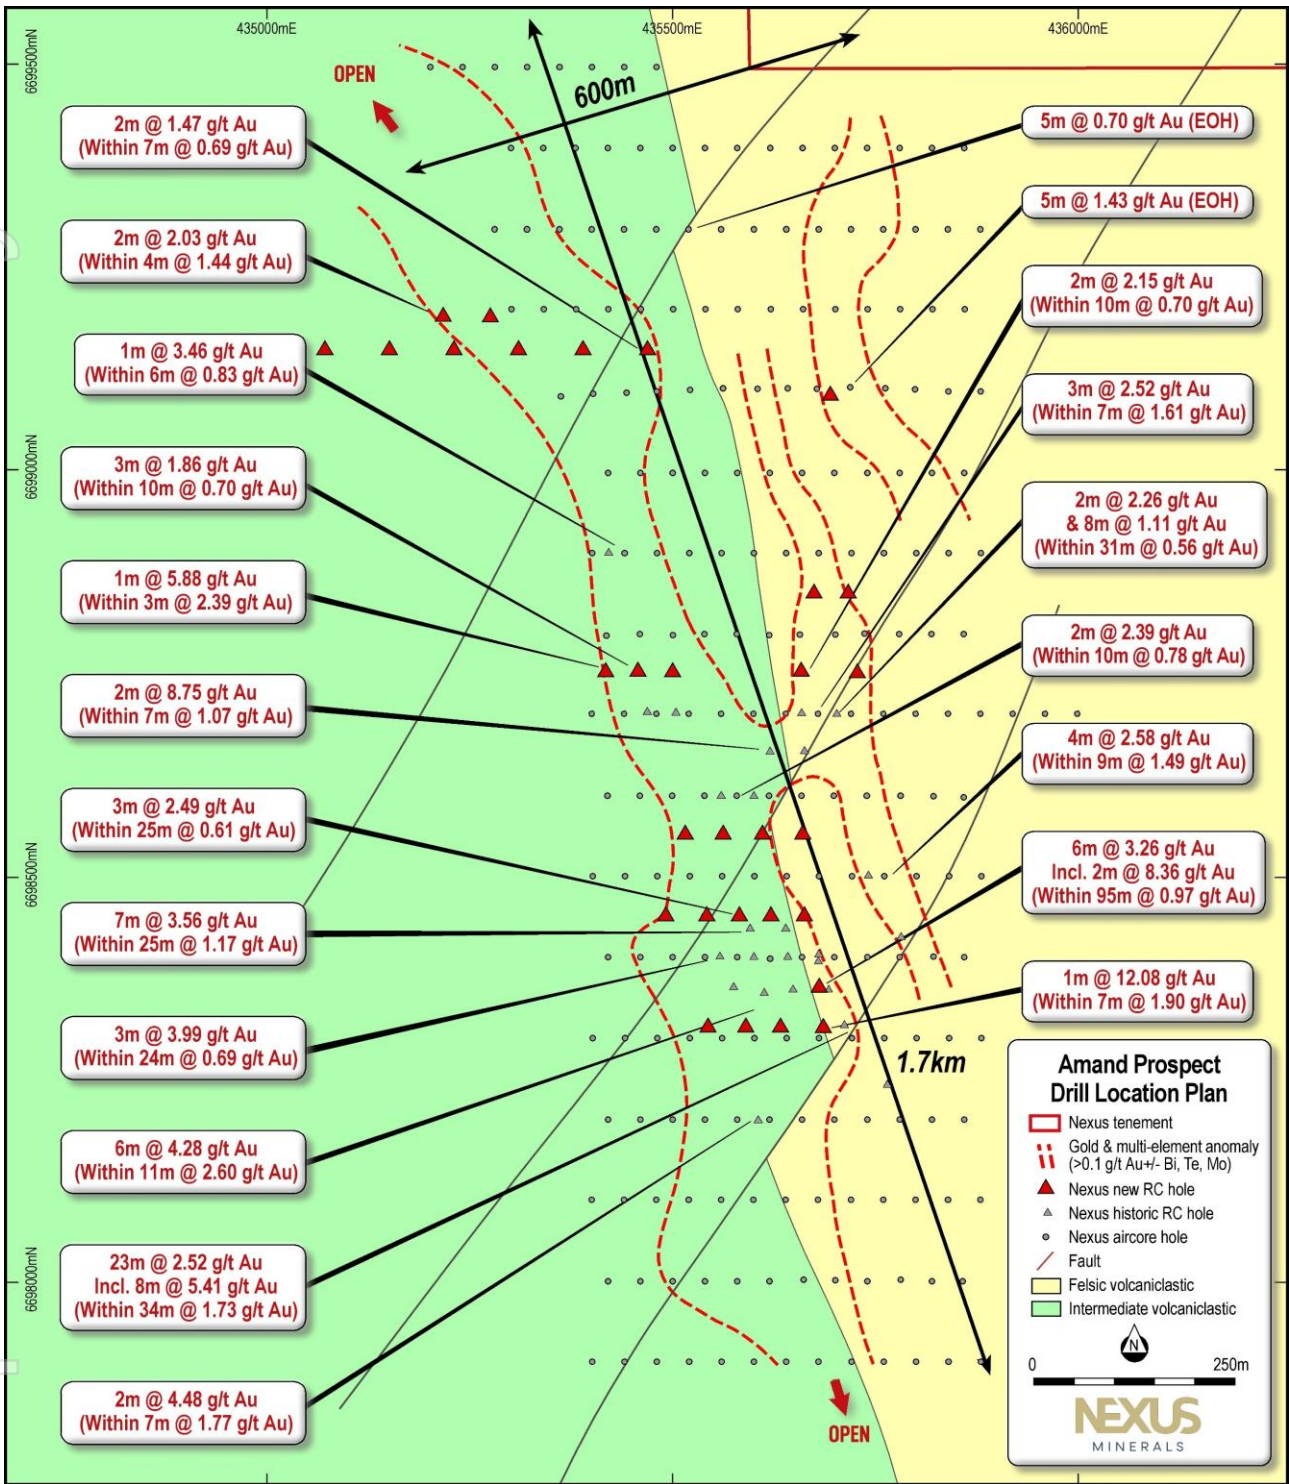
435000mE
435500mE
436000mE
6699500mN
6699000mN
6698500mN
6698000mN

OPEN
600m

2m @ 1.47 g/t Au (Within 7m @ 0.69 g/t Au)

2m @ 2.03 g/t Au (Within 4m @ 1.44 g/t Au)

1m @ 3.46 g/t Au (Within 6m @ 0.83 g/t Au)

3m @ 1.86 g/t Au (Within 10m @ 0.70 g/t Au)

1m @ 5.88 g/t Au (Within 3m @ 2.39 g/t Au)

2m @ 8.75 g/t Au (Within 7m @ 1.07 g/t Au)

3m @ 2.49 g/t Au (Within 25m @ 0.61 g/t Au)

7m @ 3.56 g/t Au (Within 25m @ 1.17 g/t Au)

3m @ 3.99 g/t Au (Within 24m @ 0.69 g/t Au)

6m @ 4.28 g/t Au (Within 11m @ 2.60 g/t Au)

23m @ 2.52 g/t Au Incl. 8m @ 5.41 g/t Au (Within 34m @ 1.73 g/t Au)

2m @ 4.48 g/t Au (Within 7m @ 1.77 g/t Au)

5m @ 0.70 g/t Au (EOH)

5m @ 1.43 g/t Au (EOH)

2m @ 2.15 g/t Au (Within 10m @ 0.70 g/t Au)

3m @ 2.52 g/t Au (Within 7m @ 1.61 g/t Au)

2m @ 2.26 g/t Au & 8m @ 1.11 g/t Au (Within 31m @ 0.56 g/t Au)

2m @ 2.39 g/t Au (Within 10m @ 0.78 g/t Au)

4m @ 2.58 g/t Au (Within 9m @ 1.49 g/t Au)

6m @ 3.26 g/t Au Incl. 2m @ 8.36 g/t Au (Within 95m @ 0.97 g/t Au)

1m @ 12.08 g/t Au (Within 7m @ 1.90 g/t Au)

1.7km

Amand Prospect Drill Location Plan
Nexus tenement
Gold & multi-element anomaly (>0.1 g/t Au+/- Bi, Te, Mo)
Nexus new RC hole
Nexus historic RC hole
Nexus aircore hole
Fault
Felsic volcaniclastic
Intermediate volcaniclastic
N
0
250m
NEXUS
MINERALS

OPEN